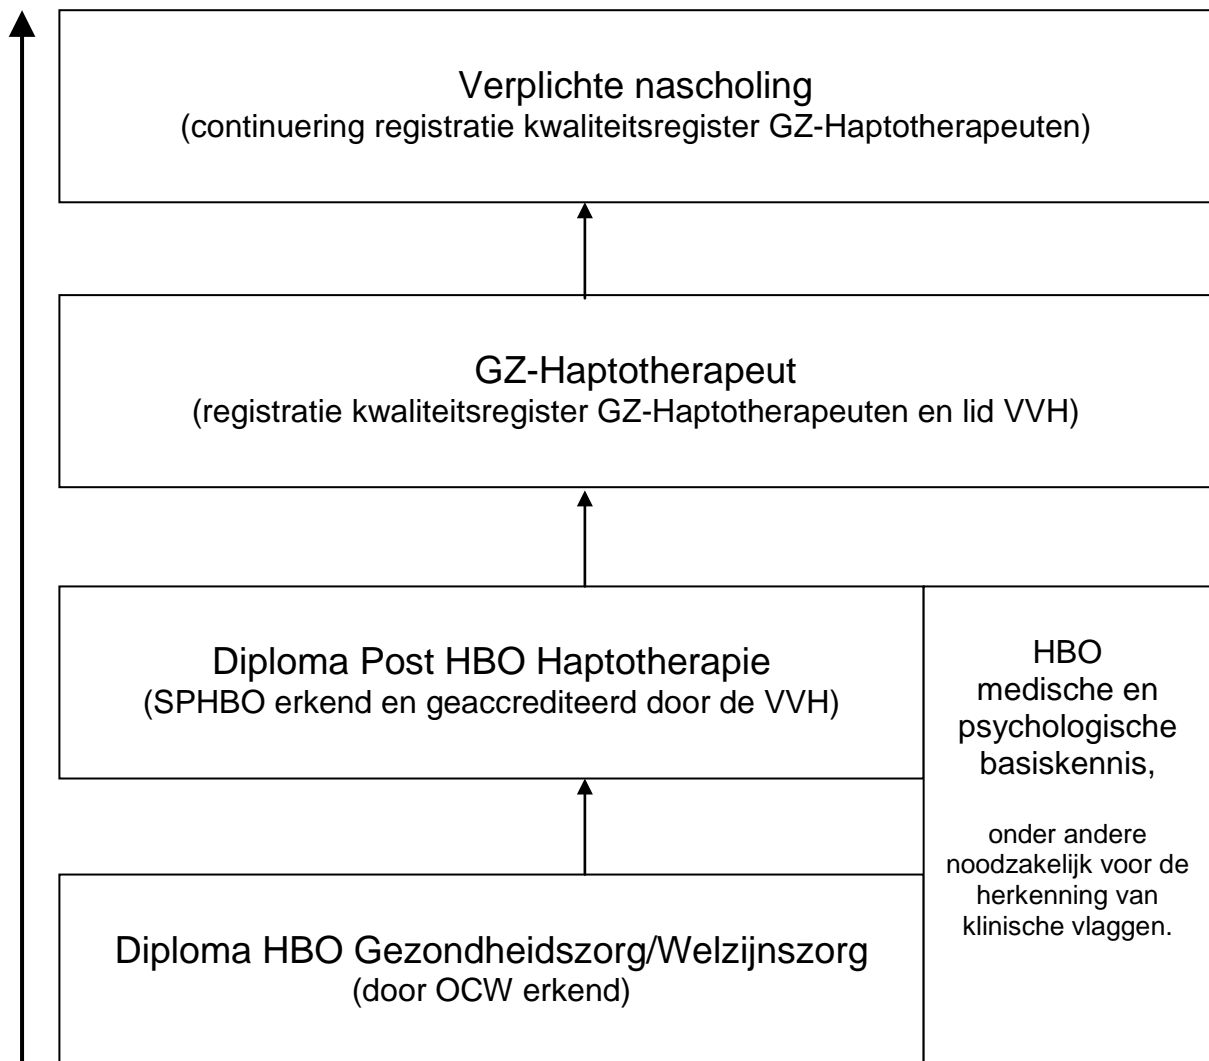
Verplichte nascholing
(continuering registratie kwaliteitsregister GZ-Haptotherapeuten)

GZ-Haptotherapeut
(registratie kwaliteitsregister GZ-Haptotherapeuten en lid VVH)

Diploma Post HBO Haptotherapie
(SPHBO erkend en geaccrediteerd door de VVH)

HBO medische en psychologische basiskennis,

onder andere noodzakelijk voor de herkenning van klinische vlaggen.

Diploma HBO Gezondheidszorg/Welzijnszorg
(door OCW erkend)